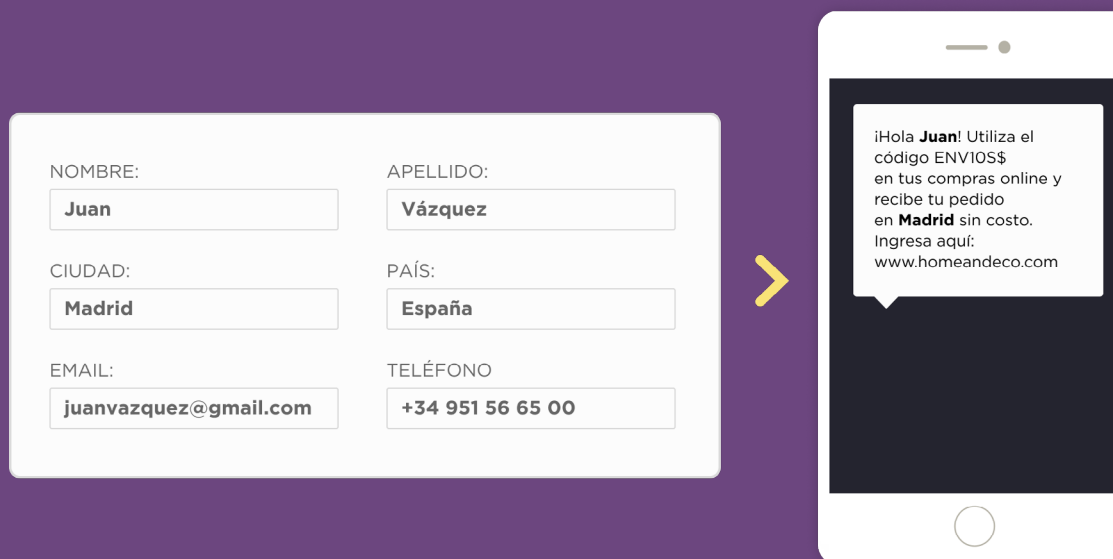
NOMBRE:
Juan

APELLIDO:
Vázquez

CIUDAD:
Madrid

PAÍS:
España

EMAIL:
juanvazquez@gmail.com

TELÉFONO
+34 951 56 65 00

¡Hola **Juan**! Utiliza el código ENV10S$ en tus compras online y recibe tu pedido en **Madrid** sin costo. Ingresa aquí: www.homeandeco.com